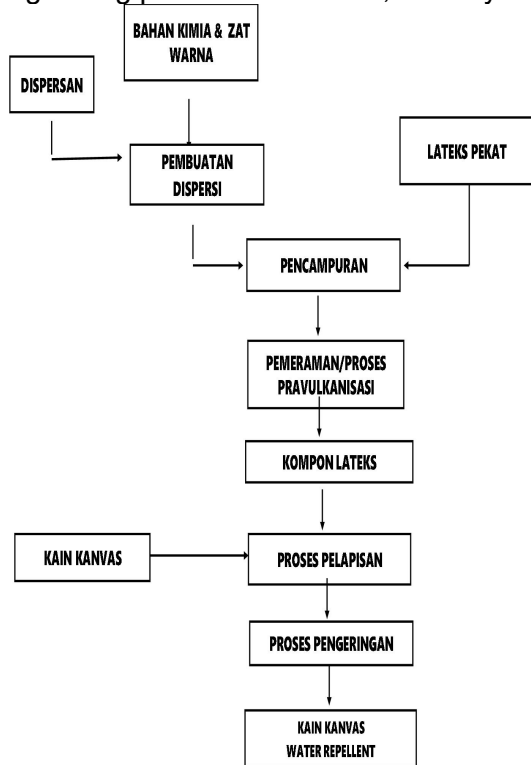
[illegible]

BAHAN KIMIA & ZAT WARNA

DISPERSAN

PEMBUATAN DISPERSI

LATEKS PEKAT

PENCAMPURAN

PEMERAMAN/PROSES PRAVULKANISASI

KOMPON LATEKS

KAIN KANVAS

PROSES PELAPISAN

PROSES PENGERINGAN

KAIN KANVAS WATER REPELLENT